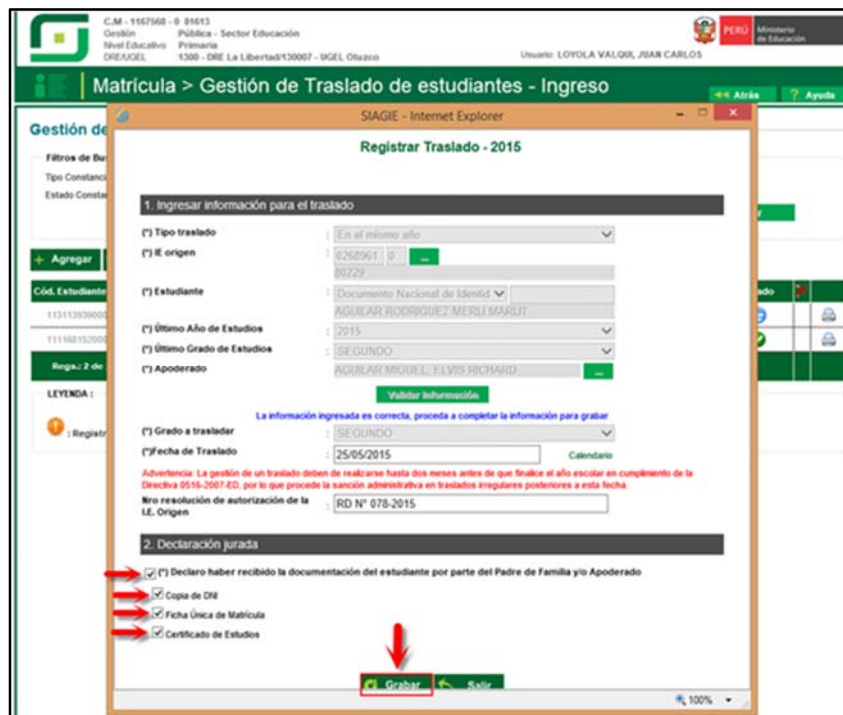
C.M - 1167568 - 0 01613
Gestión Pública - Sector Educación
Nivel Educativo Primaria
DRE/UGEL 1300 - DRE La Libertad/130007 - UGEL Otuzco

Usuario: LOYOLA VALQUI, JUAN CARLOS

PERÚ Ministerio de Educación

Matrícula > Gestión de Traslado de estudiantes - Ingreso

Atrás Ayuda

Gestión de

Filtros de Bu
Tipo Constanci
Estado Consta

Agregar

Cód. Estudiante
113113939000
111168152000

Regs.: 2 de

LEYENDA :
: Registr

SIAGIE - Internet Explorer

Registrar Traslado - 2015

1. Ingresar información para el traslado

(*) Tipo traslado : En el mismo año
(*) IE origen : 0268961 0 ...
80229
(*) Estudiante : Documento Nacional de Identid
AGUILAR RODRIGUEZ MERLI MARLIT
(*) Último Año de Estudios : 2015
(*) Último Grado de Estudios : SEGUNDO
(*) Apoderado : AGUILAR MIGUEL, ELVIS RICHARD ...

Validar Información

La información ingresada es correcta, proceda a completar la información para grabar

(*) Grado a trasladar : SEGUNDO
(*)Fecha de Traslado : 25/05/2015 Calendario

Advertencia: La gestión de un traslado deben de realizarse hasta dos meses antes de que finalice el año escolar en cumplimiento de la Directiva 0516-2007-ED, por lo que procede la sanción administrativa en traslados irregulares posteriores a esta fecha.

Nro resolución de autorización de la I.E. Origen : RD N° 078-2015

2. Declaración jurada

(*) Declaro haber recibido la documentación del estudiante por parte del Padre de Familia y/o Apoderado
Copia de DNI
Ficha Única de Matrícula
Certificado de Estudios

Grabar Salir

100%